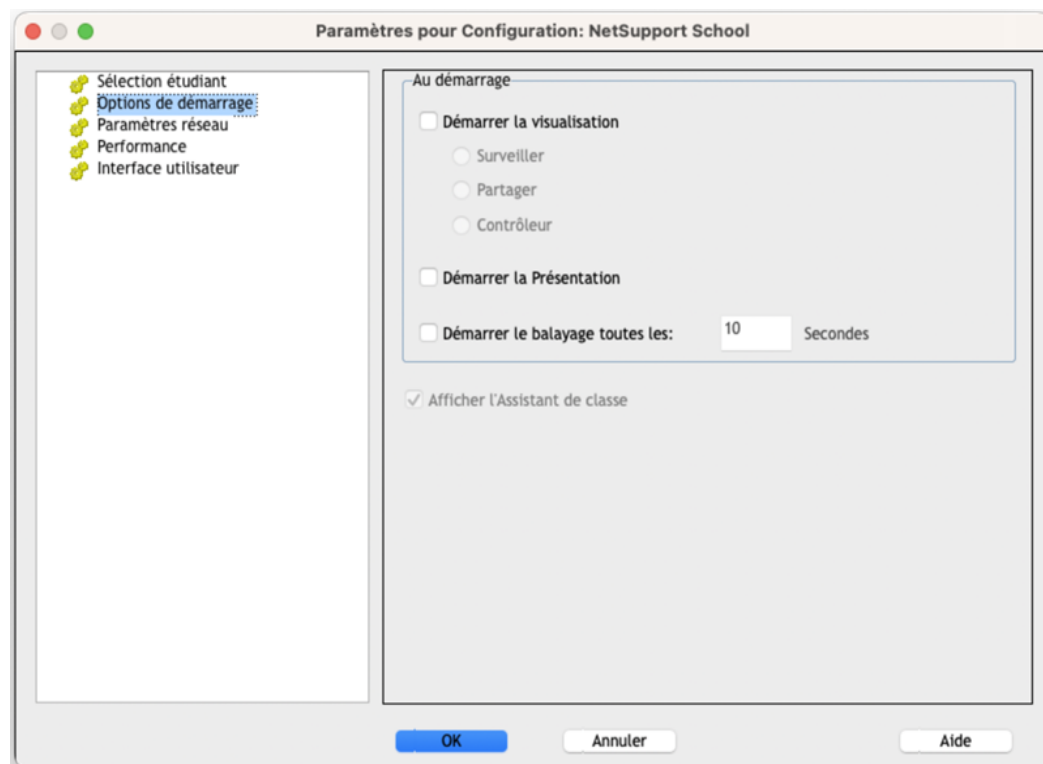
Paramètres pour Configuration: NetSupport School

Sélection étudiant
Options de démarrage
Paramètres réseau
Performance
Interface utilisateur

Au démarrage

Démarrer la visualisation

Surveiller

Partager

Contrôleur

Démarrer la Présentation

Démarrer le balayage toutes les: 10 Secondes

Afficher l'Assistant de classe

OK

Annuler

Aide